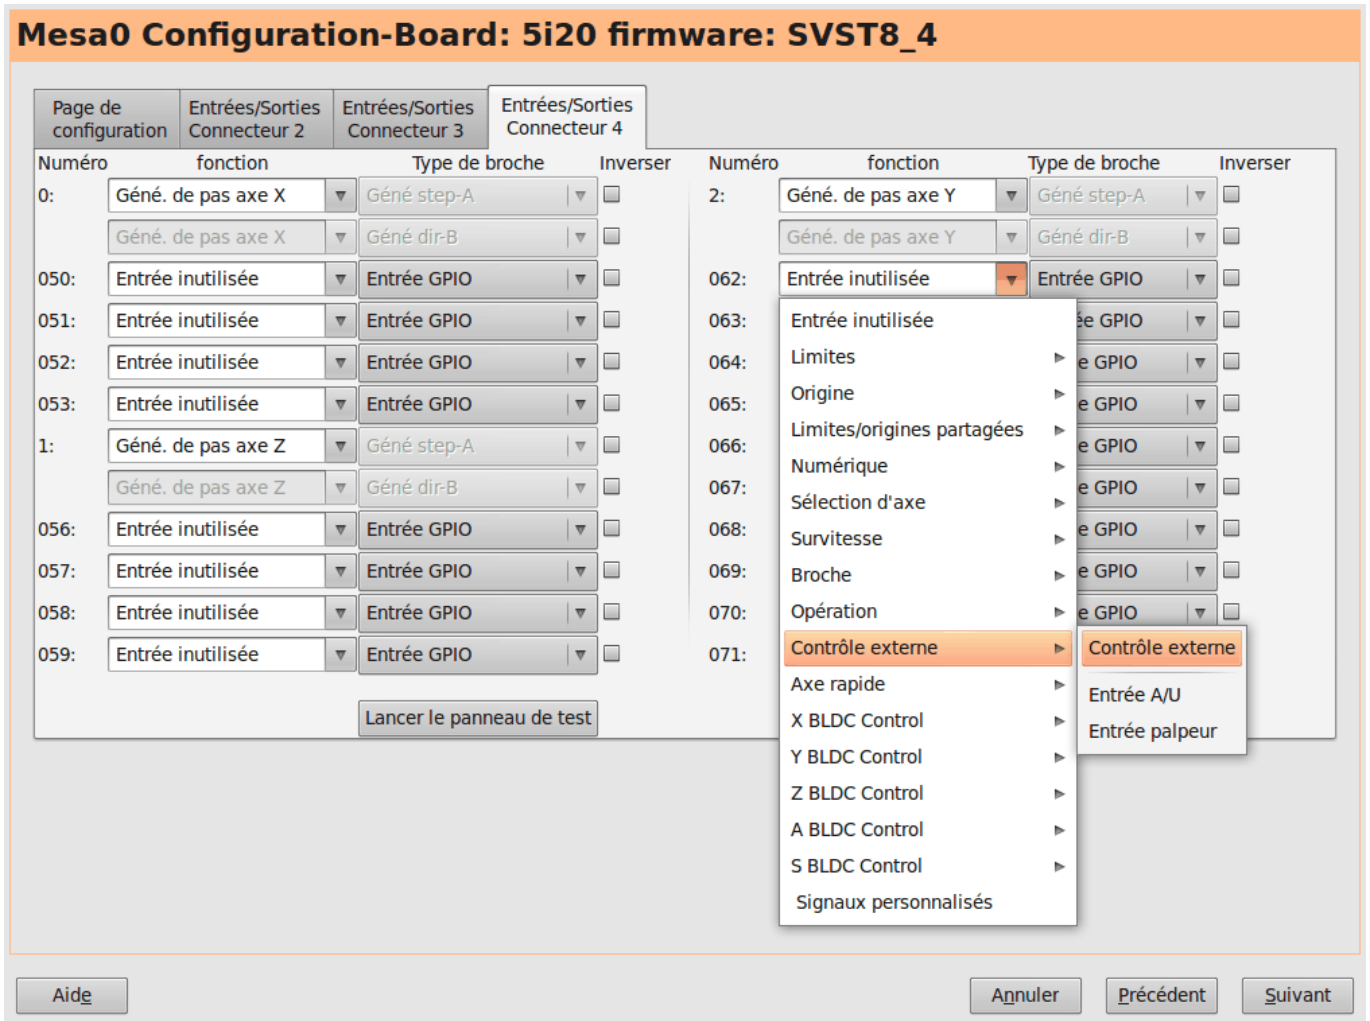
Mesa0 Configuration-Board: 5i20 firmware: SVST8_4

Page de configuration | Entrées/Sorties Connecteur 2 | Entrées/Sorties Connecteur 3 | Entrées/Sorties Connecteur 4

| Numéro | fonction | Type de broche | Inverser |
|---|---|---|---|
| 0: | Géné. de pas axe X | Géné step-A | |
| | Géné. de pas axe X | Géné dir-B | |
| 050: | Entrée inutilisée | Entrée GPIO | |
| 051: | Entrée inutilisée | Entrée GPIO | |
| 052: | Entrée inutilisée | Entrée GPIO | |
| 053: | Entrée inutilisée | Entrée GPIO | |
| 1: | Géné. de pas axe Z | Géné step-A | |
| | Géné. de pas axe Z | Géné dir-B | |
| 056: | Entrée inutilisée | Entrée GPIO | |
| 057: | Entrée inutilisée | Entrée GPIO | |
| 058: | Entrée inutilisée | Entrée GPIO | |
| 059: | Entrée inutilisée | Entrée GPIO | |

Lancer le panneau de test

| Numéro | fonction | Type de broche | Inverser |
|---|---|---|---|
| 2: | Géné. de pas axe Y | Géné step-A | |
| | Géné. de pas axe Y | Géné dir-B | |
| 062: | Entrée inutilisée | Entrée GPIO | |
| 063: | | ée GPIO | |
| 064: | | e GPIO | |
| 065: | | e GPIO | |
| 066: | | e GPIO | |
| 067: | | e GPIO | |
| 068: | | e GPIO | |
| 069: | | e GPIO | |
| 070: | | e GPIO | |
| 071: | | | |

Entrée inutilisée
Limites
Origine
Limites/origines partagées
Numérique
Sélection d'axe
Survitesse
Broche
Opération
Contrôle externe
Axe rapide
X BLDC Control
Y BLDC Control
Z BLDC Control
A BLDC Control
S BLDC Control
Signaux personnalisés

Contrôle externe
Entrée A/U
Entrée palpeur

Aide
Annuler
Précédent
Suivant